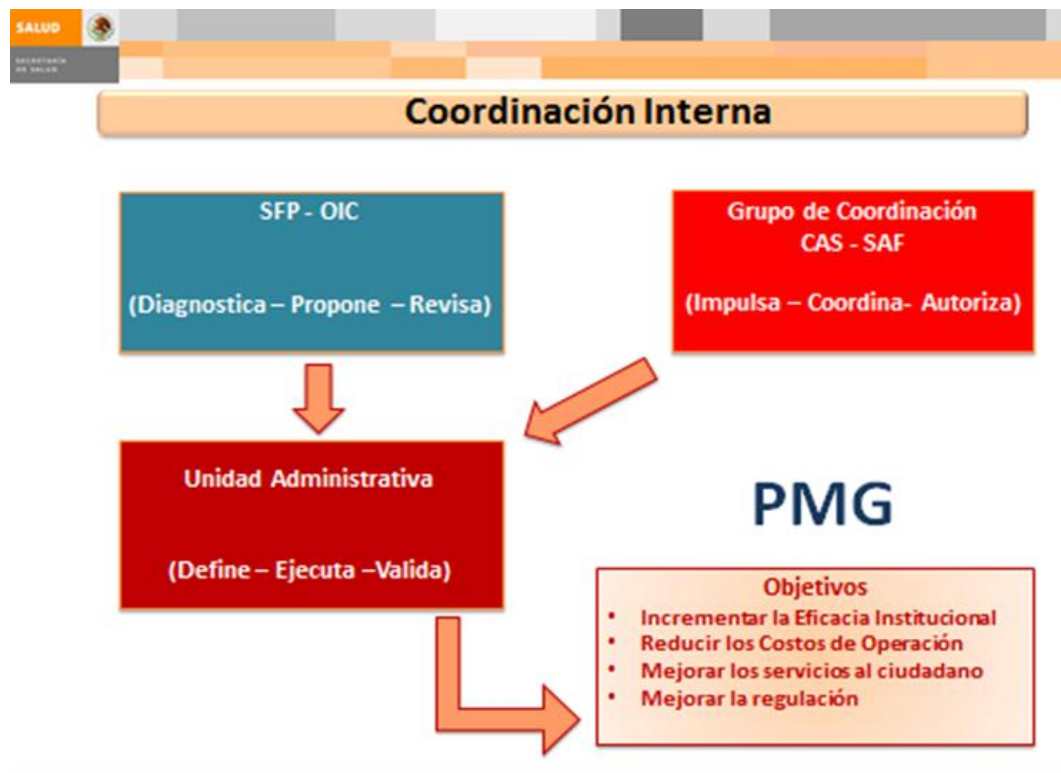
SALUD

SECRETARÍA DE SALUD

Coordinación Interna

SFP - OIC

(Diagnostica – Propone – Revisa)

Grupo de Coordinación
CAS - SAF

(Impulsa – Coordina- Autoriza)

Unidad Administrativa

(Define – Ejecuta –Valida)

PMG

Objetivos
• Incrementar la Eficacia Institucional
• Reducir los Costos de Operación
• Mejorar los servicios al ciudadano
• Mejorar la regulación